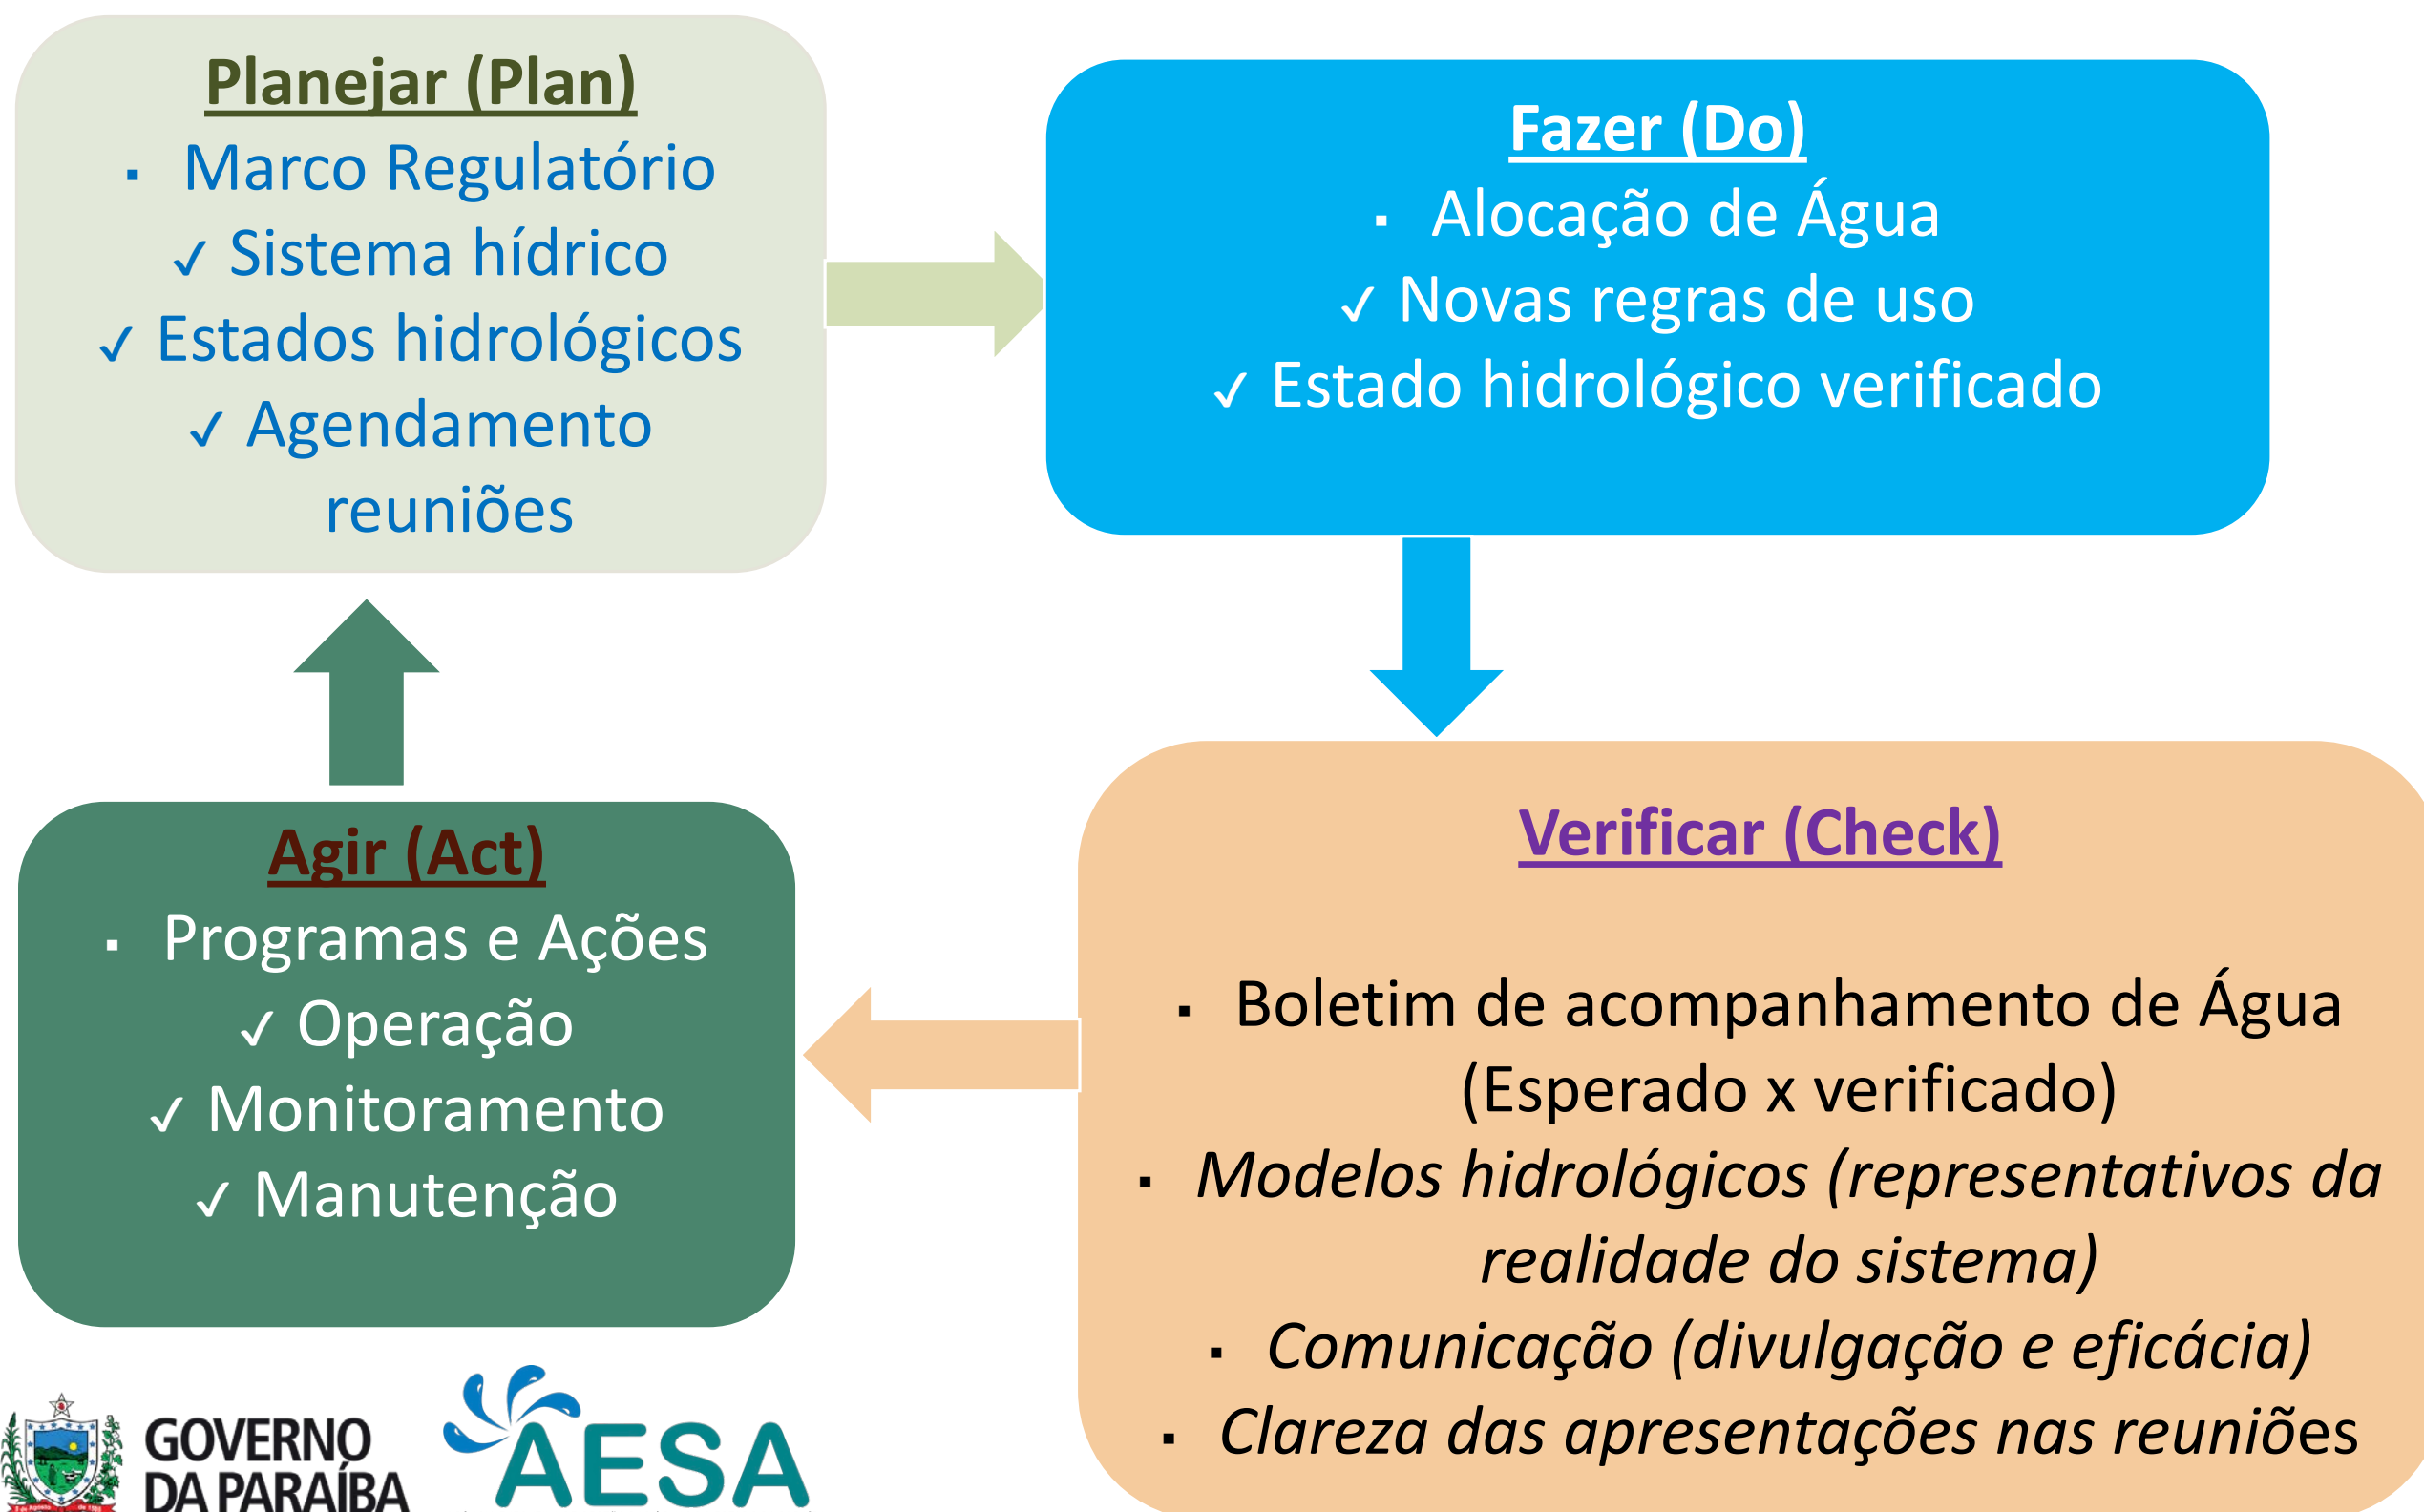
Planejar (Plan)

▪ Marco Regulatório
✓ Sistema hídrico
✓ Estados hidrológicos
✓ Agendamento reuniões

Fazer (Do)

▪ Alocação de Água
✓ Novas regras de uso
✓ Estado hidrológico verificado

Verificar (Check)

▪ Boletim de acompanhamento de Água (Esperado x verificado)
▪ *Modelos hidrológicos (representativos da realidade do sistema)*
▪ *Comunicação (divulgação e eficácia)*
▪ *Clareza das apresentações nas reuniões*

Agir (Act)

▪ Programas e Ações
✓ Operação
✓ Monitoramento
✓ Manutenção

GOVERNO DA PARAÍBA

AESA